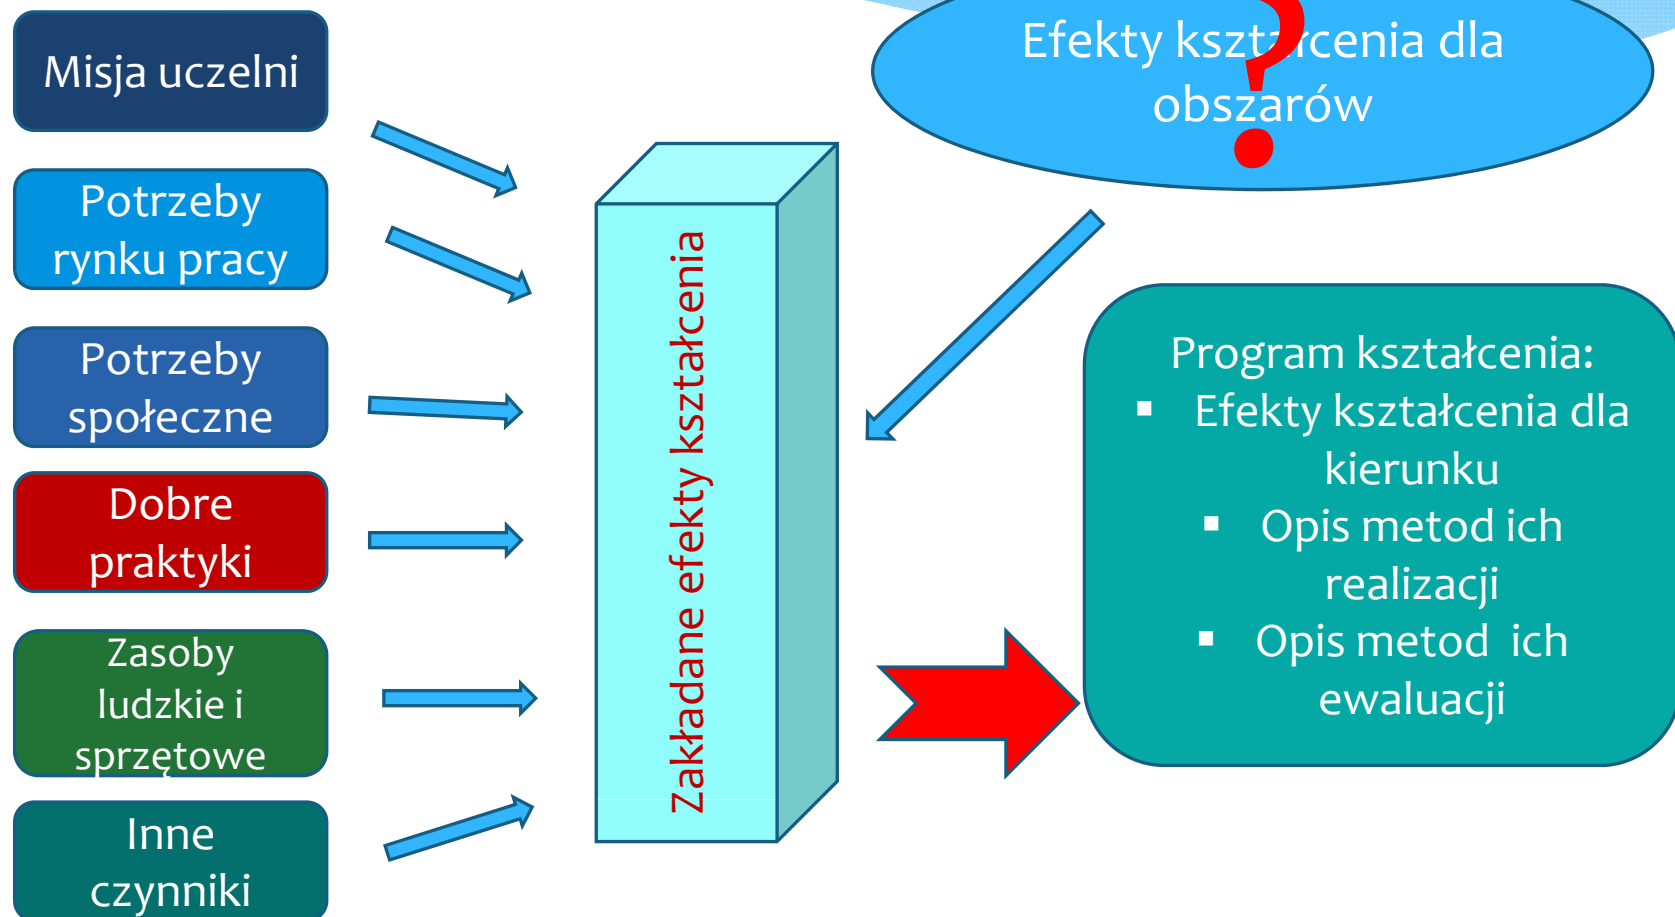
Misja uczelni

Potrzeby rynku pracy

Potrzeby społeczne

Dobre praktyki

Zasoby ludzkie i sprzętowe

Inne czynniki

Zakładane efekty kształcenia

Efekty kształcenia dla obszarów

?

Program kształcenia:
▪ Efekty kształcenia dla kierunku
▪ Opis metod ich realizacji
▪ Opis metod ich ewaluacji